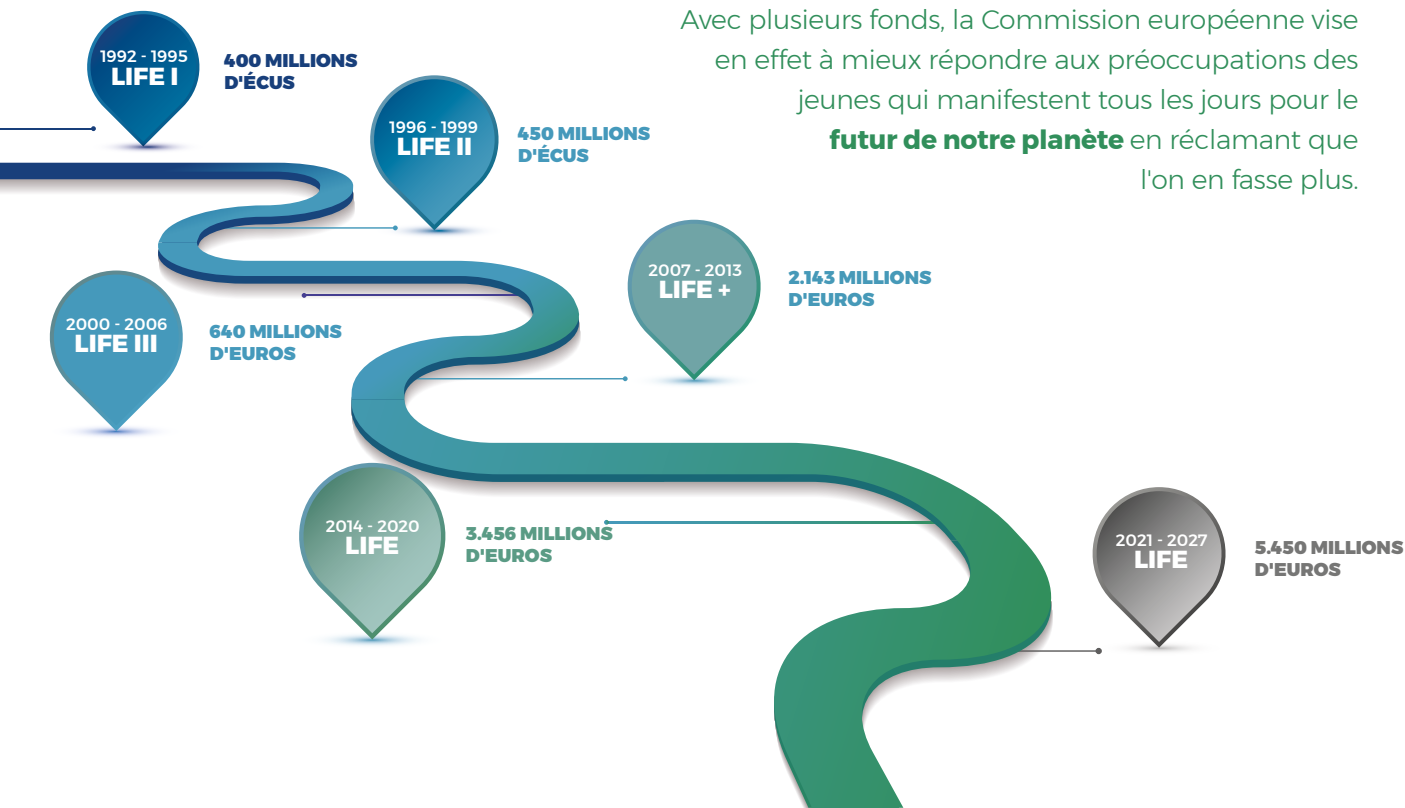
Avec plusieurs fonds, la Commission européenne vise en effet à mieux répondre aux préoccupations des jeunes qui manifestent tous les jours pour le **futur de notre planète** en réclamant que l'on en fasse plus.

1992 - 1995
LIFE I
400 MILLIONS D'ÉCUS

1996 - 1999
LIFE II
450 MILLIONS D'ÉCUS

2000 - 2006
LIFE III
640 MILLIONS D'EUROS

2007 - 2013
LIFE +
2.143 MILLIONS D'EUROS

2014 - 2020
LIFE
3.456 MILLIONS D'EUROS

2021 - 2027
LIFE
5.450 MILLIONS D'EUROS